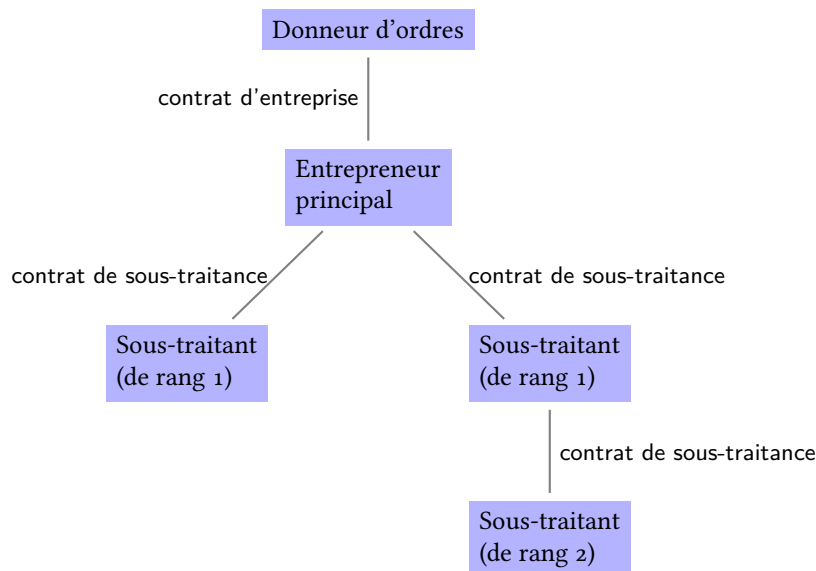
Donneur d'ordres

contrat d'entreprise

Entrepreneur principal

contrat de sous-traitance

contrat de sous-traitance

Sous-traitant (de rang 1)

Sous-traitant (de rang 1)

contrat de sous-traitance

Sous-traitant (de rang 2)